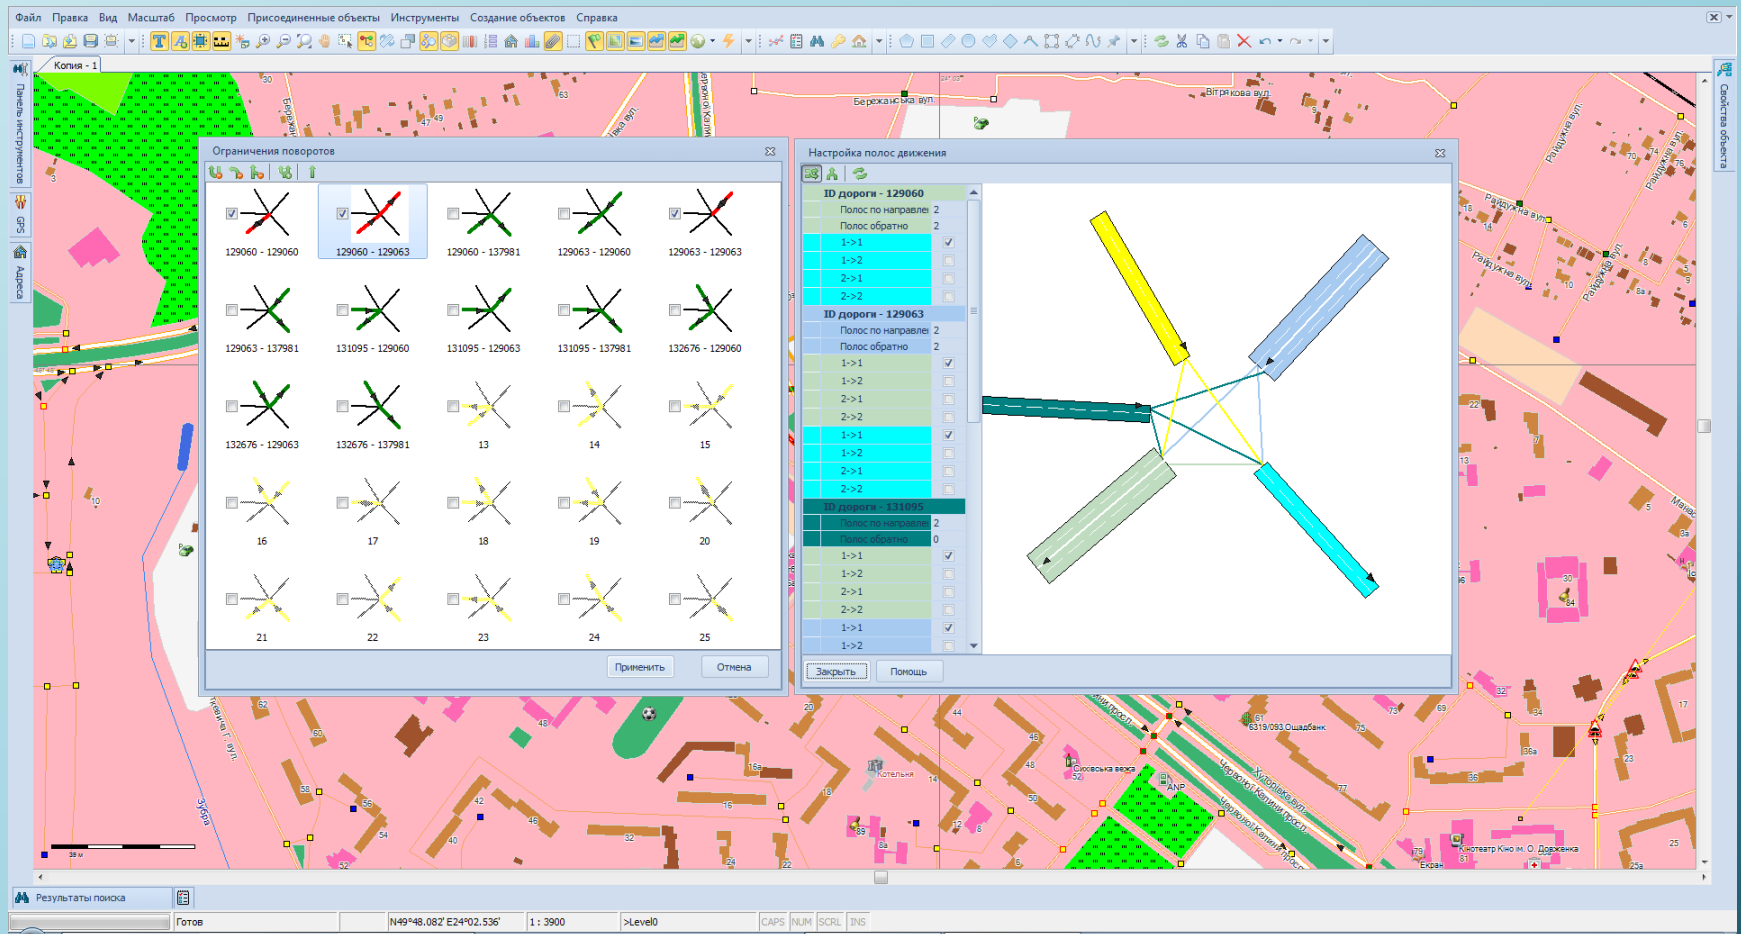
Файл Правка Вид Масштаб Просмотр Присоединенные объекты Инструменты Создание объектов Справка

Копия - 1

Панель инструментов
GPS
Адреса

Ограничения поворотов

129060 - 129060
129060 - 129063
129060 - 137981
129063 - 129060
129063 - 129063
129063 - 137981
131095 - 129060
131095 - 129063
131095 - 137981
132676 - 129060
132676 - 129063
132676 - 137981
13
14
15
16
17
18
19
20
21
22
23
24
25

Применить
Отмена

Настройка полос движения

| ID дороги - 129060 | |
|---|---|
| Полос по направлен | 2 |
| Полос обратно | 2 |
| 1->1 | |
| 1->2 | |
| 2->1 | |
| 2->2 | |
| ID дороги - 129063 | |
| Полос по направлен | 2 |
| Полос обратно | 2 |
| 1->1 | |
| 1->2 | |
| 2->1 | |
| 2->2 | |
| 1->1 | |
| 1->2 | |
| 2->1 | |
| 2->2 | |
| ID дороги - 131095 | |
| Полос по направлен | 2 |
| Полос обратно | 0 |
| 1->1 | |
| 1->2 | |
| 2->1 | |
| 2->2 | |
| 1->1 | |
| 1->2 | |

Закрыть
Помощь

Бережанська вул.
Вітрякова вул.
Райдужна вул.
Котельня
Сусвська вежа
Червоної Калини просп.
Хотівська вул.
Кінотеатр Кіно ім. О. Довженка
Екран
Ощадбанк
ANP

Свойства объекта

Результаты поиска

Готов
N49°48.082' E24°02.536'
1 : 3900
>Level0
CAPS NUM SCRL INS